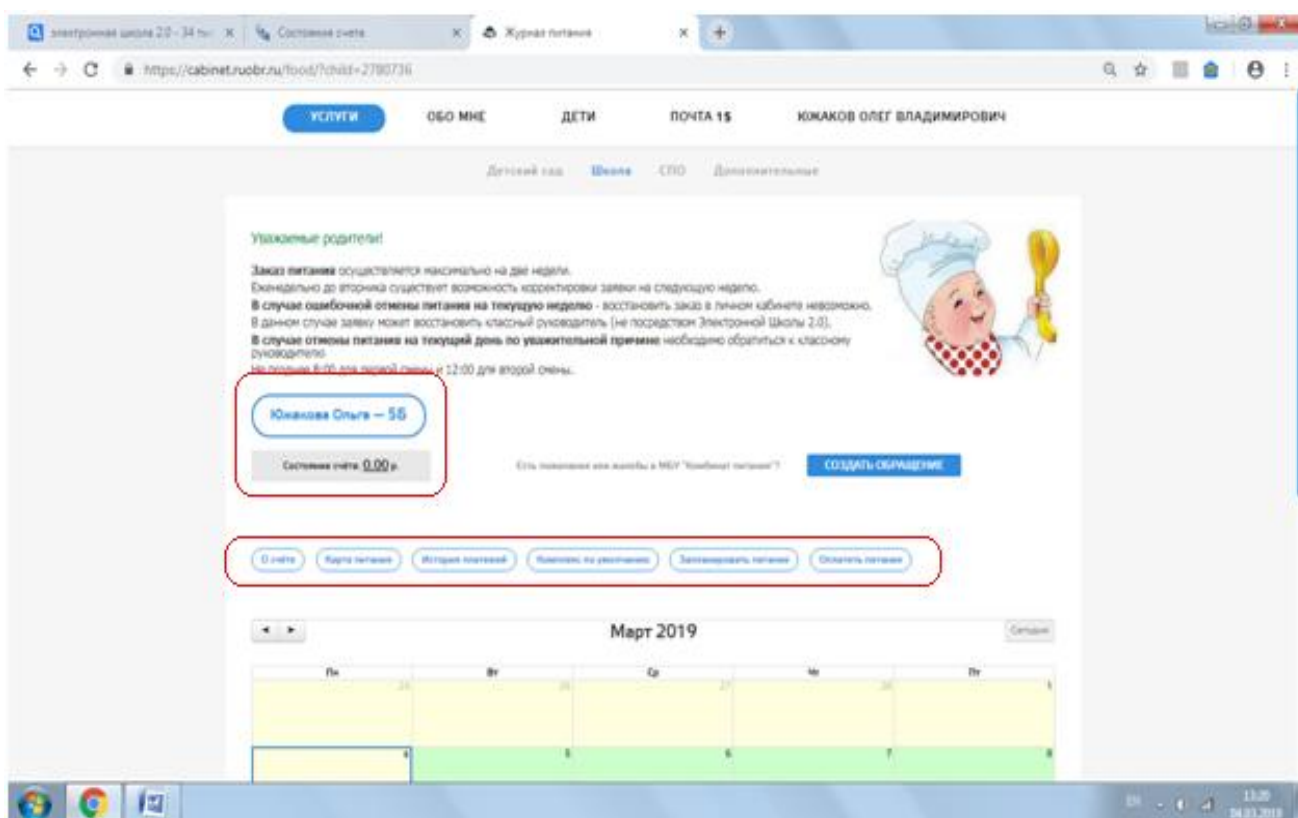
электронная школа 2.0 - 34 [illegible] × Состояние счета × Журнал питания ×

https://cabinet.ruobr.ru/food/?child=2780736

УСЛУГИ ОБО МНЕ ДЕТИ ПОЧТА 15 ЮЖАКОВ ОЛЕГ ВЛАДИМИРОВИЧ

Детский сад Школа СПО Дополнительные

Уважаемые родители!

**Заказ питания** осуществляется максимально на две недели.
Еженедельно до вторника существует возможность корректировки заявки на следующую неделю.
**В случае ошибочной отмены питания на текущую неделю** - восстановить заказ в личном кабинете невозможно.
В данном случае заявку может восстановить классный руководитель (не посредством Электронной Школы 2.0).
**В случае отмены питания на текущий день по уважительной причине** необходимо обратиться к классному руководителю
не позднее 8:00 для первой смены и 12:00 для второй смены.

Южакова Ольга — 5Б

Состояние счета: 0.00 р.

Есть пожелания или жалобы в МБУ "Комбинат питания"? СОЗДАТЬ ОБРАЩЕНИЕ

О счёте Карта питания История платежей Комплекс по умолчанию Запланировать питание Оплатить питание

Март 2019 Сегодня

| Пн | Вт | Ср | Чт | Пт |
|---|---|---|---|---|
| 25 | 26 | 27 | 28 | 1 |
| 4 | 5 | 6 | 7 | 8 |

EN 13:20 04.03.2019